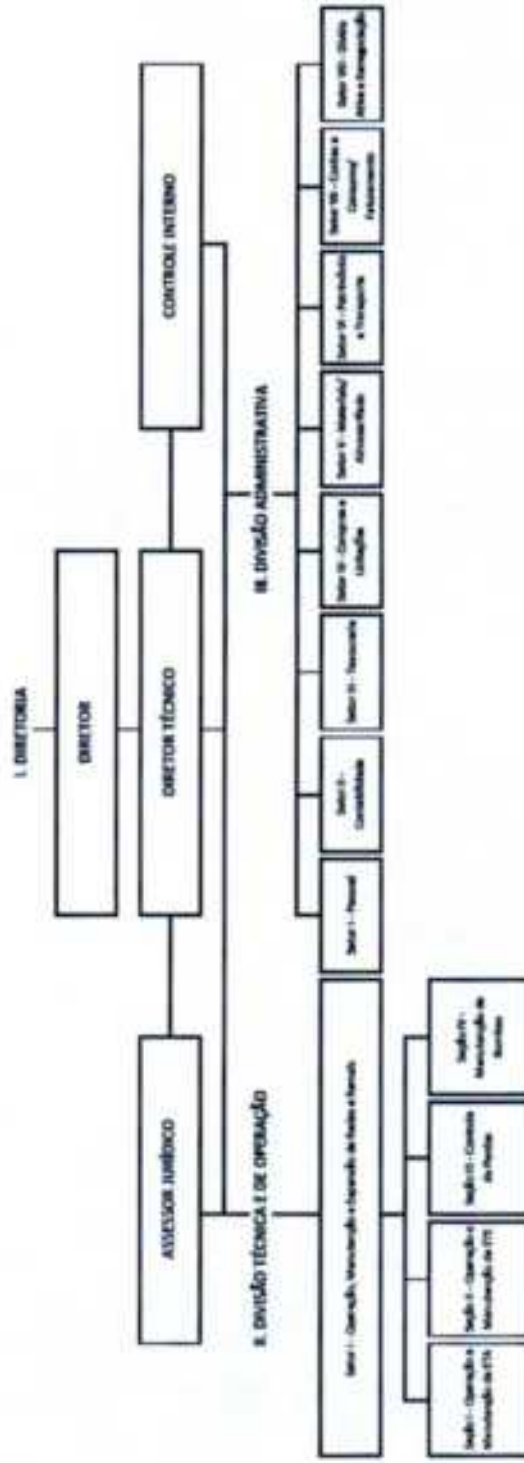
I. DIRETORIA

DIRETOR

DIRETOR TÉCNICO

ASSESSOR JURÍDICO

CONTROLE INTERNO

II. DIVISÃO TÉCNICA E DE OPERAÇÃO

III. DIVISÃO ADMINISTRATIVA

Setor I - Operação, Manutenção e Expansão de Redes e Ramais

Seção I - Operação e Manutenção da ETA

Seção II - Operação e Manutenção da ETE

Seção III - Controle de Perdas

Seção IV - Manutenção de Ramais

Setor I - Pessoal

Setor II - Contabilidade

Setor III - Tesouraria

Setor IV - Compras e Licitação

Setor V - Materiais/ Almoxarifado

Setor VI - Patrimônio e Transporte

Setor VII - Cadastro e Consumo/ Faturamento

Setor VIII - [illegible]